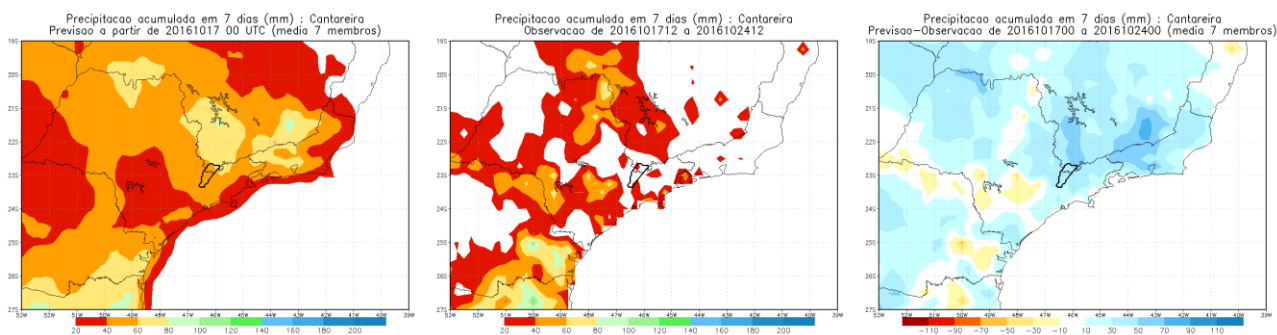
Precipitacao acumulada em 7 dias (mm) : Cantareira
Previsao a partir de 20161017 00 UTC (media 7 membros)

19S
20S
21S
22S
23S
24S
25S
26S
27S
52W 51W 50W 49W 48W 47W 46W 45W 44W 43W 42W 41W 40W 39W

20 40 60 80 100 120 140 160 180 200

Precipitacao acumulada em 7 dias (mm) : Cantareira
Observacao de 2016101712 a 2016102412

19S
20S
21S
22S
23S
24S
25S
26S
27S
52W 51W 50W 49W 48W 47W 46W 45W 44W 43W 42W 41W 40W 39W

20 40 60 80 100 120 140 160 180 200

Precipitacao acumulada em 7 dias (mm) : Cantareira
Previsao-Observacao de 2016101700 a 2016102400 (media 7 membros)

19S
20S
21S
22S
23S
24S
25S
26S
27S
52W 51W 50W 49W 48W 47W 46W 45W 44W 43W 42W 41W 40W 39W

−110 −90 −70 −50 −30 −10 10 30 50 70 90 110